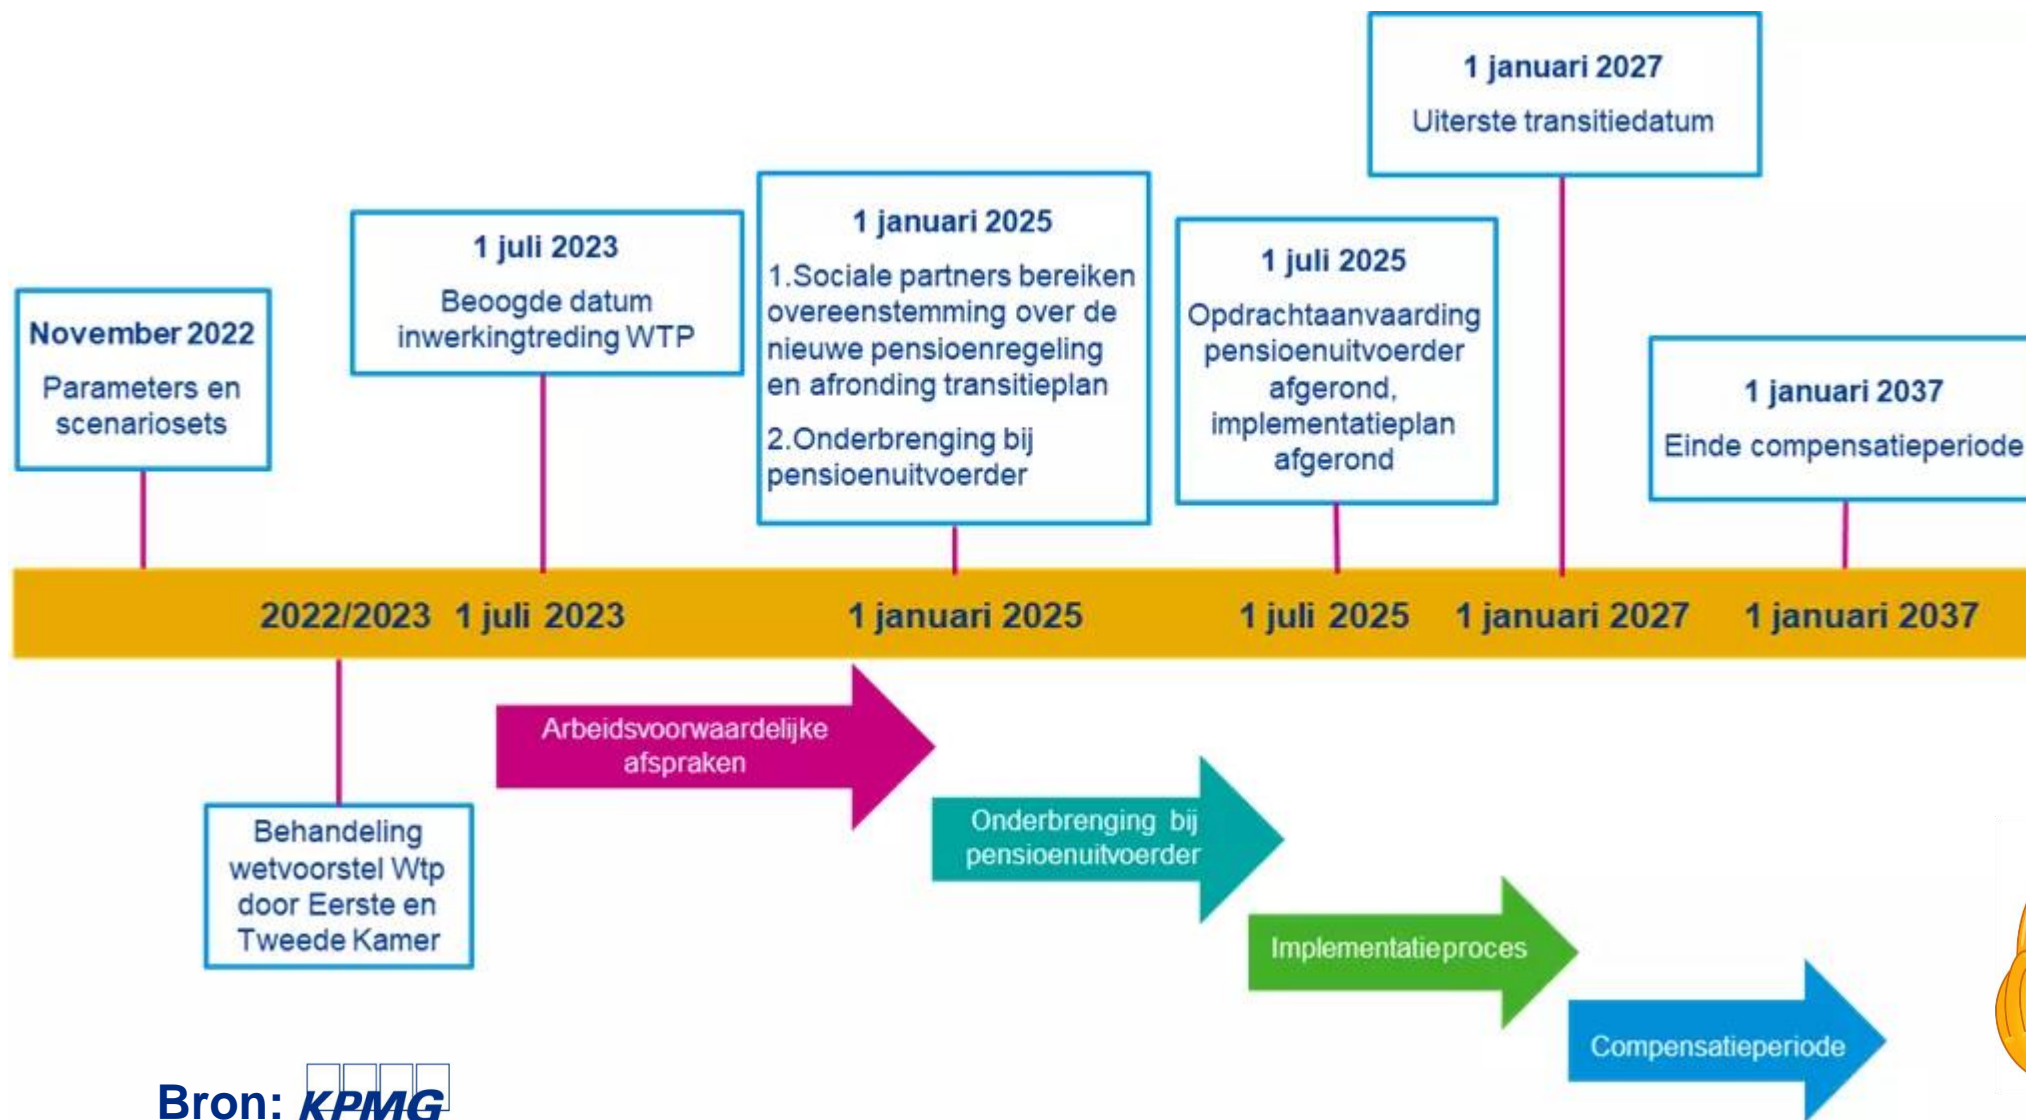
1 januari 2027
Uiterste transitiedatum

November 2022
Parameters en scenariosets

1 juli 2023
Beoogde datum inwerkingtreding WTP

1 januari 2025
1.Sociale partners bereiken overeenstemming over de nieuwe pensioenregeling en afronding transitieplan
2.Onderbrenging bij pensioenuitvoerder

1 juli 2025
Opdrachtaanvaarding pensioenuitvoerder afgerond, implementatieplan afgerond

1 januari 2037
Einde compensatieperiode

2022/2023 1 juli 2023 1 januari 2025 1 juli 2025 1 januari 2027 1 januari 2037

Behandeling wetvoorstel Wtp door Eerste en Tweede Kamer

Arbeidsvoorwaardelijke afspraken

Onderbrenging bij pensioenuitvoerder

Implementatieproces

Compensatieperiode

Bron: KPMG